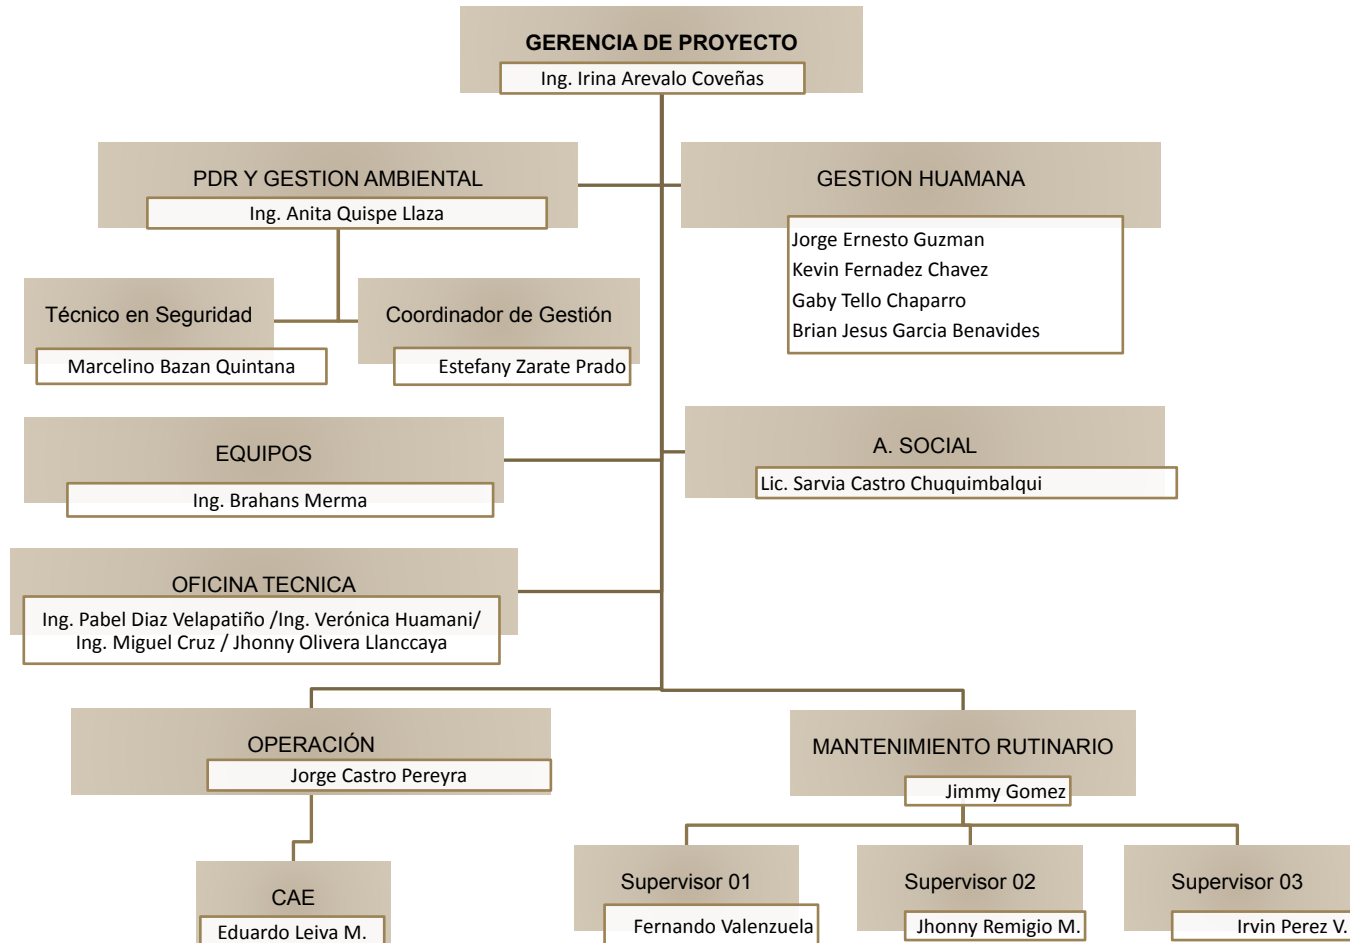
GERENCIA DE PROYECTO
Ing. Irina Arevalo Coveñas

PDR Y GESTION AMBIENTAL
Ing. Anita Quispe Llaza

GESTION HUAMANA
Jorge Ernesto Guzman
Kevin Fernadez Chavez
Gaby Tello Chaparro
Brian Jesus Garcia Benavides

Técnico en Seguridad
Marcelino Bazan Quintana

Coordinador de Gestión
Estefany Zarate Prado

EQUIPOS
Ing. Brahans Merma

A. SOCIAL
Lic. Sarvia Castro Chuquimbalqui

OFICINA TECNICA
Ing. Pabel Diaz Velapatiño /Ing. Verónica Huamani/ Ing. Miguel Cruz / Jhonny Olivera Llanccaya

OPERACIÓN
Jorge Castro Pereyra

MANTENIMIENTO RUTINARIO
Jimmy Gomez

CAE
Eduardo Leiva M.

Supervisor 01
Fernando Valenzuela

Supervisor 02
Jhonny Remigio M.

Supervisor 03
Irvin Perez V.